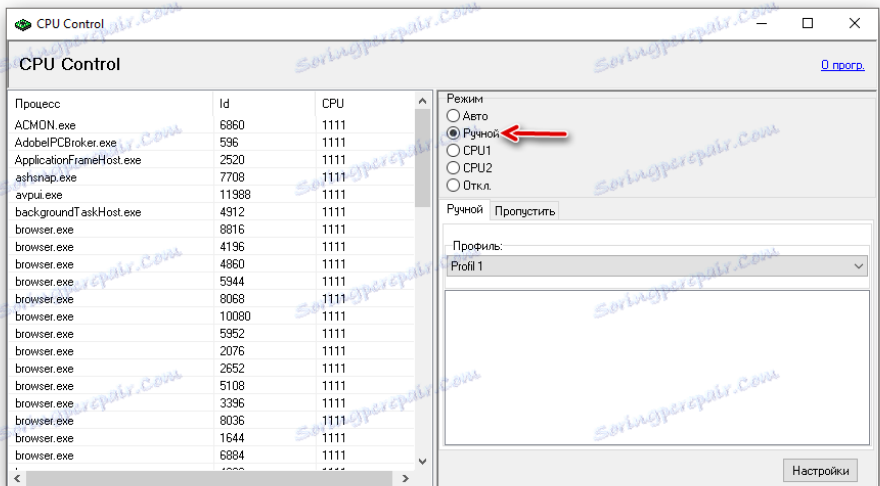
CPU Control

CPU Control

О прогр.

| Процесс | Id | CPU |
|---|---|---|
| ACMON.exe | 6860 | 1111 |
| AdobeIPCBroker.exe | 596 | 1111 |
| ApplicationFrameHost.exe | 2520 | 1111 |
| ashsnap.exe | 7708 | 1111 |
| avpui.exe | 11988 | 1111 |
| backgroundTaskHost.exe | 4912 | 1111 |
| browser.exe | 8816 | 1111 |
| browser.exe | 4196 | 1111 |
| browser.exe | 4860 | 1111 |
| browser.exe | 5944 | 1111 |
| browser.exe | 8068 | 1111 |
| browser.exe | 10080 | 1111 |
| browser.exe | 5952 | 1111 |
| browser.exe | 2076 | 1111 |
| browser.exe | 2652 | 1111 |
| browser.exe | 5108 | 1111 |
| browser.exe | 3396 | 1111 |
| browser.exe | 8036 | 1111 |
| browser.exe | 1644 | 1111 |
| browser.exe | 6884 | 1111 |

Режим
Авто
Ручной
CPU1
CPU2
Откл.

Ручной
Пропустить

Профиль:
Profil 1

Настройки

Soringpcrepair.com